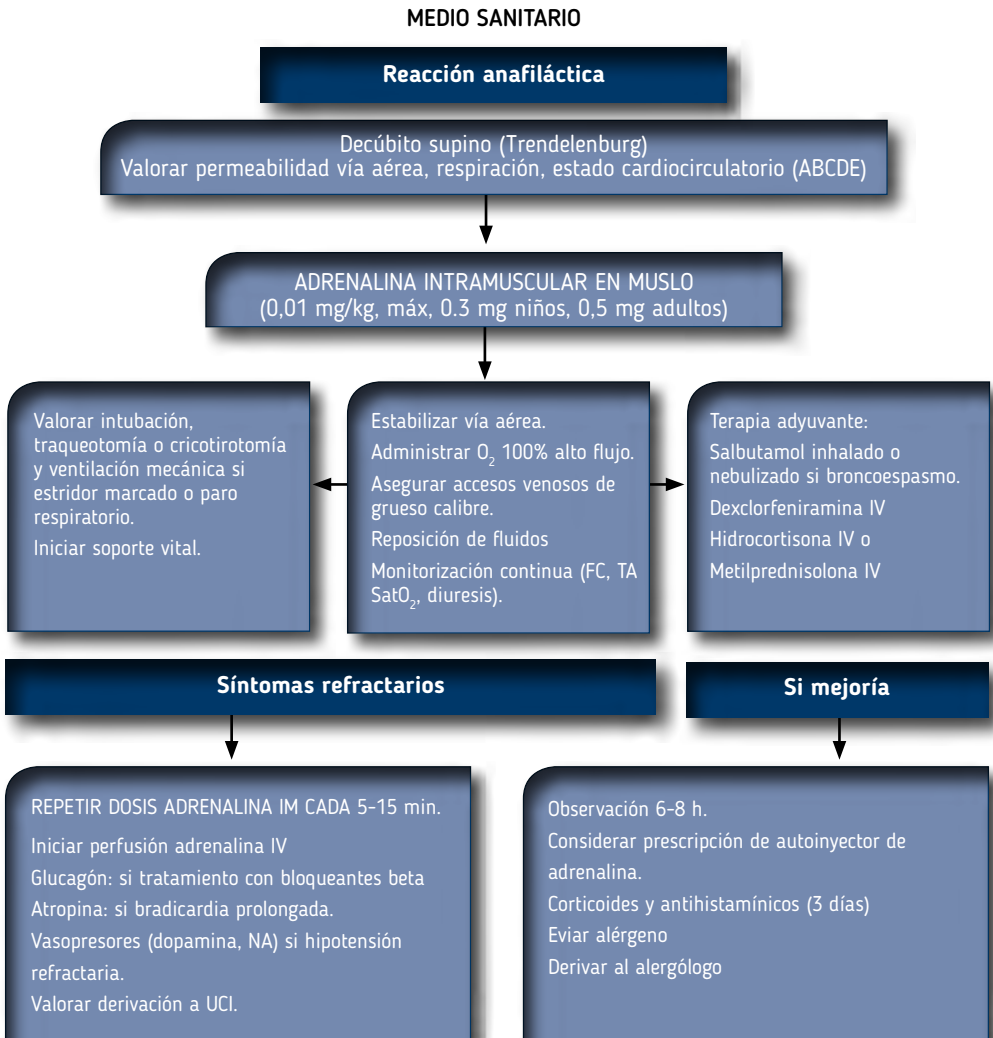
MEDIO SANITARIO

Reacción anafiláctica

Decúbito supino (Trendelenburg)
Valorar permeabilidad vía aérea, respiración, estado cardiocirculatorio (ABCDE)

ADRENALINA INTRAMUSCULAR EN MUSLO
(0,01 mg/kg, máx, 0.3 mg niños, 0,5 mg adultos)

Valorar intubación, traqueotomía o cricotirotomía y ventilación mecánica si estridor marcado o paro respiratorio.

Iniciar soporte vital.

Estabilizar vía aérea.

Administrar $O_2$ 100% alto flujo.

Asegurar accesos venosos de grueso calibre.

Reposición de fluidos

Monitorización continua (FC, TA $SatO_2$, diuresis).

Terapia adyuvante:

Salbutamol inhalado o nebulizado si broncoespasmo.

Dexclorfeniramina IV

Hidrocortisona IV o

Metilprednisolona IV

Síntomas refractarios

Si mejoría

REPETIR DOSIS ADRENALINA IM CADA 5-15 min.

Iniciar perfusión adrenalina IV

Glucagón: si tratamiento con bloqueantes beta

Atropina: si bradicardia prolongada.

Vasopresores (dopamina, NA) si hipotensión refractaria.

Valorar derivación a UCI.

Observación 6-8 h.

Considerar prescripción de autoinyector de adrenalina.

Corticoides y antihistamínicos (3 días)

Eviar alérgeno

Derivar al alergólogo